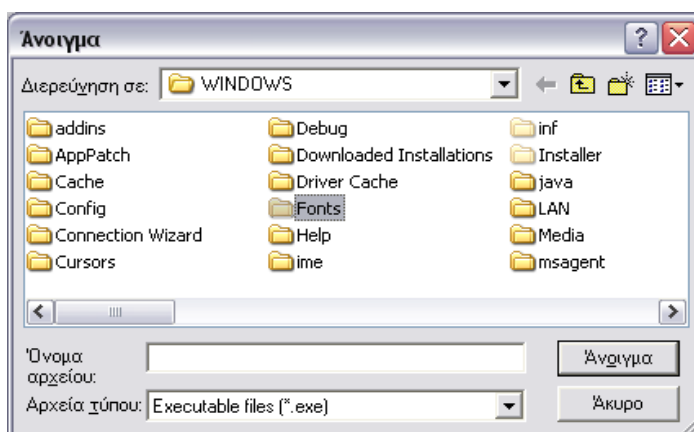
Άνοιγμα

Διερεύνηση σε: WINDOWS

addins
AppPatch
Cache
Config
Connection Wizard
Cursors

Debug
Downloaded Installations
Driver Cache
Fonts
Help
ime

inf
Installer
java
LAN
Media
msagent

Όνομα αρχείου:

Αρχεία τύπου: Executable files (*.exe)

Άνοιγμα

Άκυρο